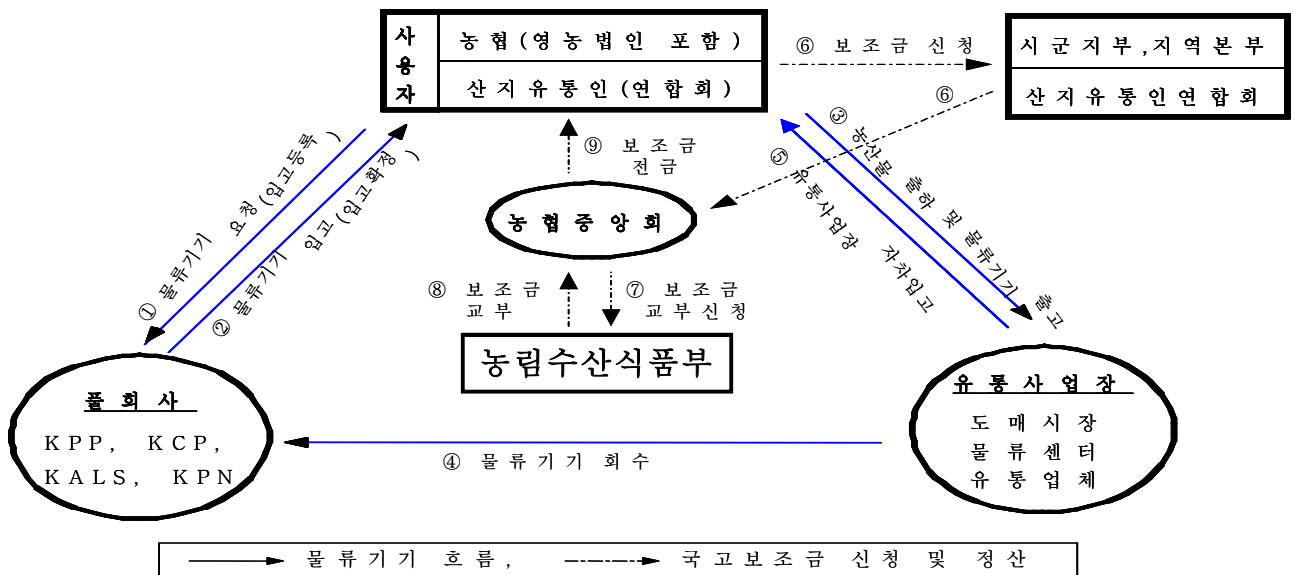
사용자

농협(영농법인 포함)

산지유통인(연합회)

⑥ 보조금 신청

시군지부,지역본부

산지유통인연합회

⑥

① 물류기기 요청(입고등록)

② 물류기기 입고(입고확정)

⑨ 보조금 전금

농협중앙회

③ 농산물 출하 및 물류기기 출고

⑤ 유통사업장 자차입고

⑧ 보조금 교부

⑦ 보조금 교부신청

농림수산식품부

풀회사

KPP, KCP, KALS, KPN

유통사업장

도매시장

물류센터

유통업체

④ 물류기기 회수

물류기기 흐름, 국고보조금 신청 및 정산